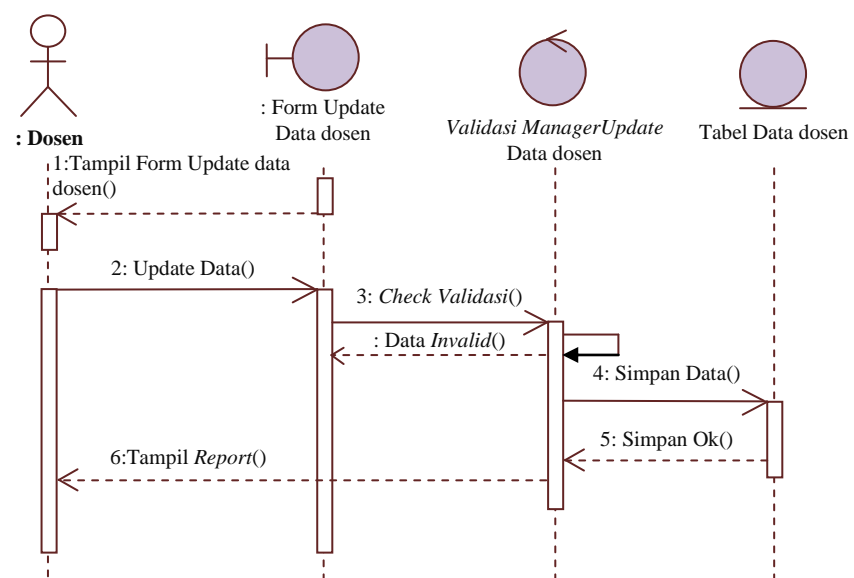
: Dosen

: Form Update Data dosen

Validasi ManagerUpdate Data dosen

Tabel Data dosen

1:Tampil Form Update data dosen()

2: Update Data()

3: Check Validasi()

: Data Invalid()

4: Simpan Data()

5: Simpan Ok()

6:Tampil Report()